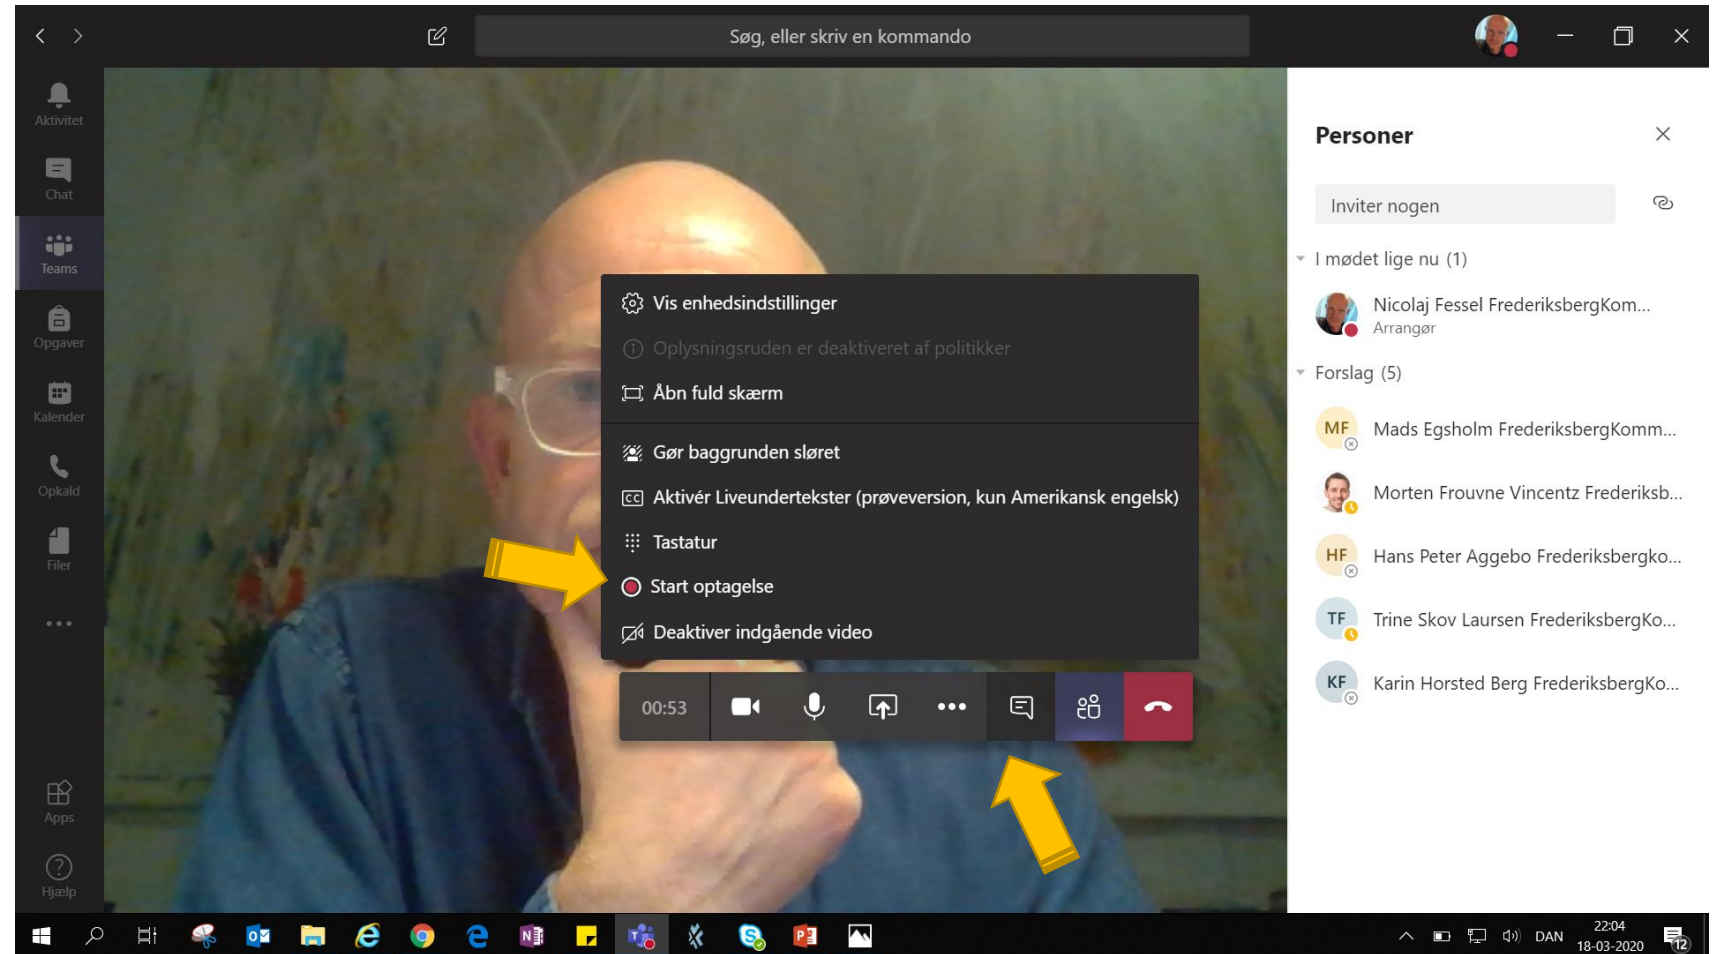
Søg, eller skriv en kommando

Aktivitet
Chat
Teams
Opgaver
Kalender
Opkald
Filer
...
Apps
Hjælp

Vis enhedsindstillinger
Oplysningsruden er deaktiveret af politikker
Åbn fuld skærm
Gør baggrunden sløret
Aktivér Liveundertekster (prøveversion, kun Amerikansk engelsk)
Tastatur
Start optagelse
Deaktiver indgående video

00:53

Personer
Inviter nogen
I mødet lige nu (1)
Nicolaj Fessel FrederiksbergKom...
Arrangør
Forslag (5)
MF Mads Egsholm FrederiksbergKomm...
Morten Frouvne Vincentz Frederiksb...
HF Hans Peter Aggebo Frederiksbergko...
TF Trine Skov Laursen FrederiksbergKo...
KF Karin Horsted Berg FrederiksbergKo...

DAN 22:04 18-03-2020 12